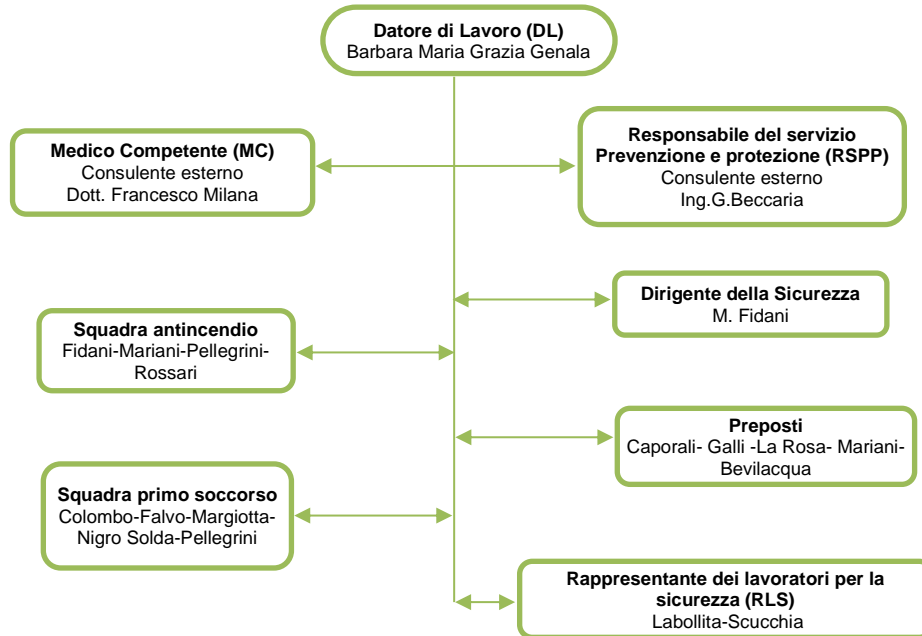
**Datore di Lavoro (DL)**
Barbara Maria Grazia Genala

**Medico Competente (MC)**
Consulente esterno
Dott. Francesco Milana

**Responsabile del servizio Prevenzione e protezione (RSPP)**
Consulente esterno
Ing.G.Beccaria

**Dirigente della Sicurezza**
M. Fidani

**Squadra antincendio**
Fidani-Mariani-Pellegrini-Rossari

**Preposti**
Caporali- Galli -La Rosa- Mariani-Bevilacqua

**Squadra primo soccorso**
Colombo-Falvo-Margiotta-Nigro Solda-Pellegrini

**Rappresentante dei lavoratori per la sicurezza (RLS)**
Labollita-Scucchia